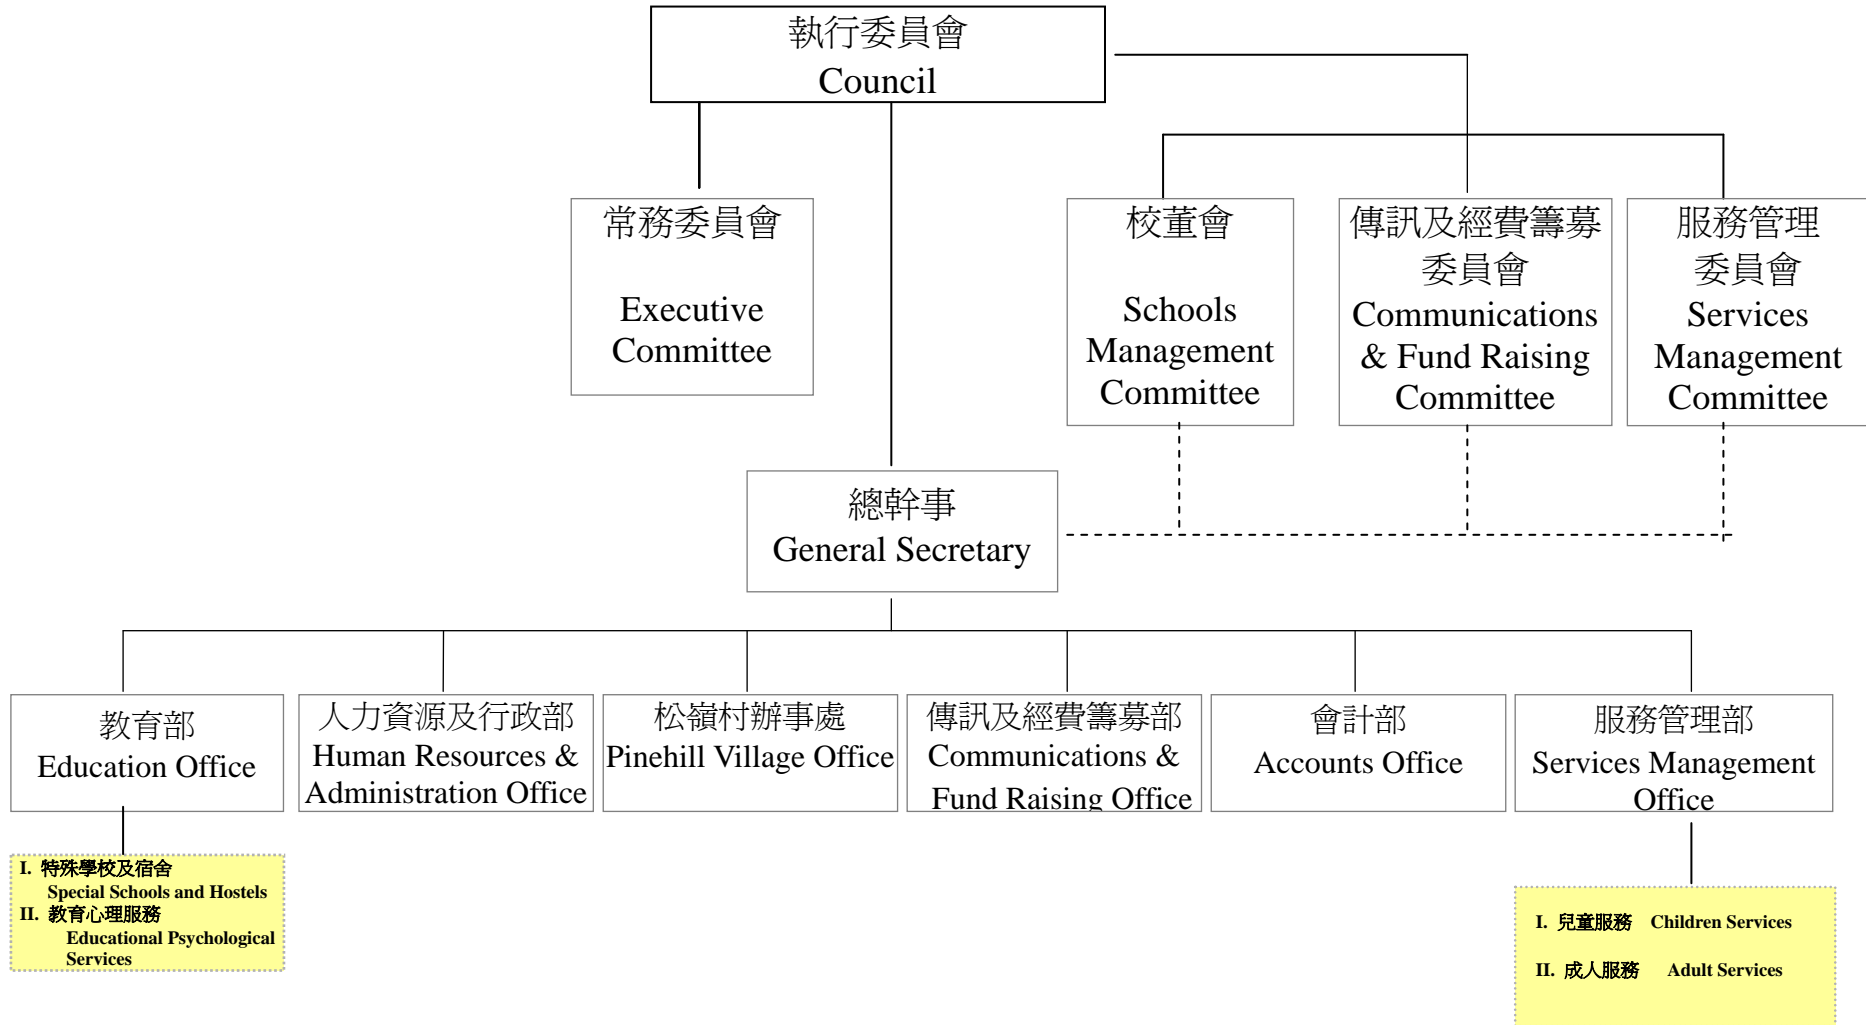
執行委員會
Council

常務委員會
Executive Committee

校董會
Schools Management Committee

傳訊及經費籌募委員會
Communications & Fund Raising Committee

服務管理委員會
Services Management Committee

總幹事
General Secretary

教育部
Education Office

人力資源及行政部
Human Resources & Administration Office

松嶺村辦事處
Pinehill Village Office

傳訊及經費籌募部
Communications & Fund Raising Office

會計部
Accounts Office

服務管理部
Services Management Office

I. 特殊學校及宿舍
Special Schools and Hostels
II. 教育心理服務
Educational Psychological Services

I. 兒童服務 Children Services
II. 成人服務 Adult Services